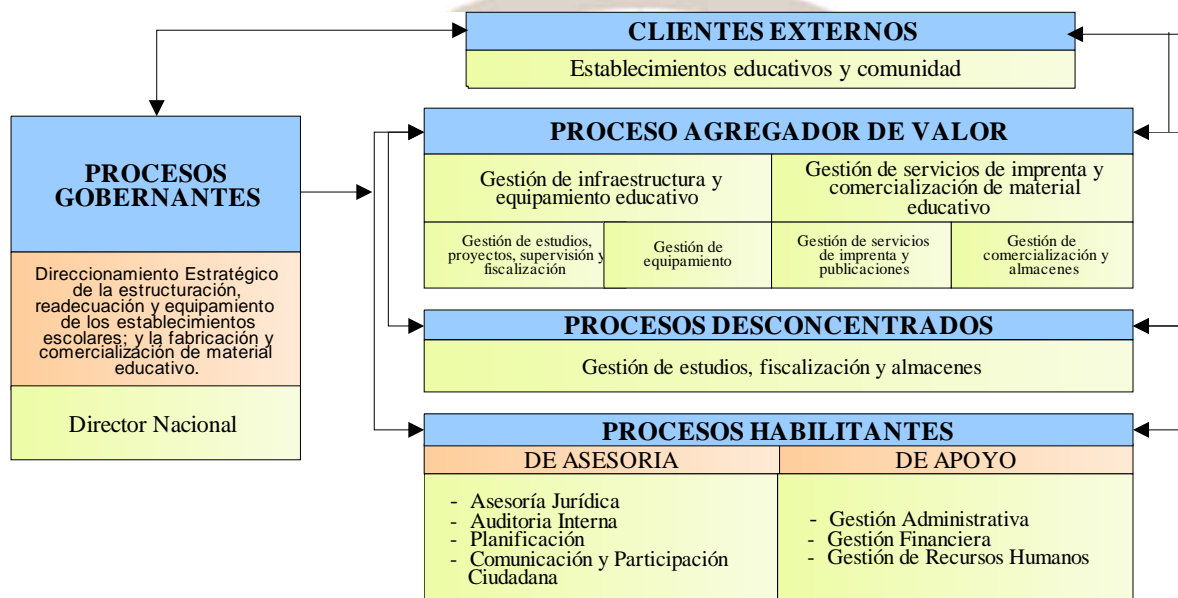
CLIENTES EXTERNOS

Establecimientos educativos y comunidad

PROCESOS GOBERNANTES

Direccionamiento Estratégico de la estructuración, readecuación y equipamiento de los establecimientos escolares; y la fabricación y comercialización de material educativo.

Director Nacional

PROCESO AGREGADOR DE VALOR

Gestión de infraestructura y equipamiento educativo

Gestión de servicios de imprenta y comercialización de material educativo

Gestión de estudios, proyectos, supervisión y fiscalización

Gestión de equipamiento

Gestión de servicios de imprenta y publicaciones

Gestión de comercialización y almacenes

PROCESOS DESCONCENTRADOS

Gestión de estudios, fiscalización y almacenes

PROCESOS HABILITANTES

DE ASESORIA

DE APOYO

- Asesoría Jurídica
- Auditoria Interna
- Planificación
- Comunicación y Participación Ciudadana

- Gestión Administrativa
- Gestión Financiera
- Gestión de Recursos Humanos